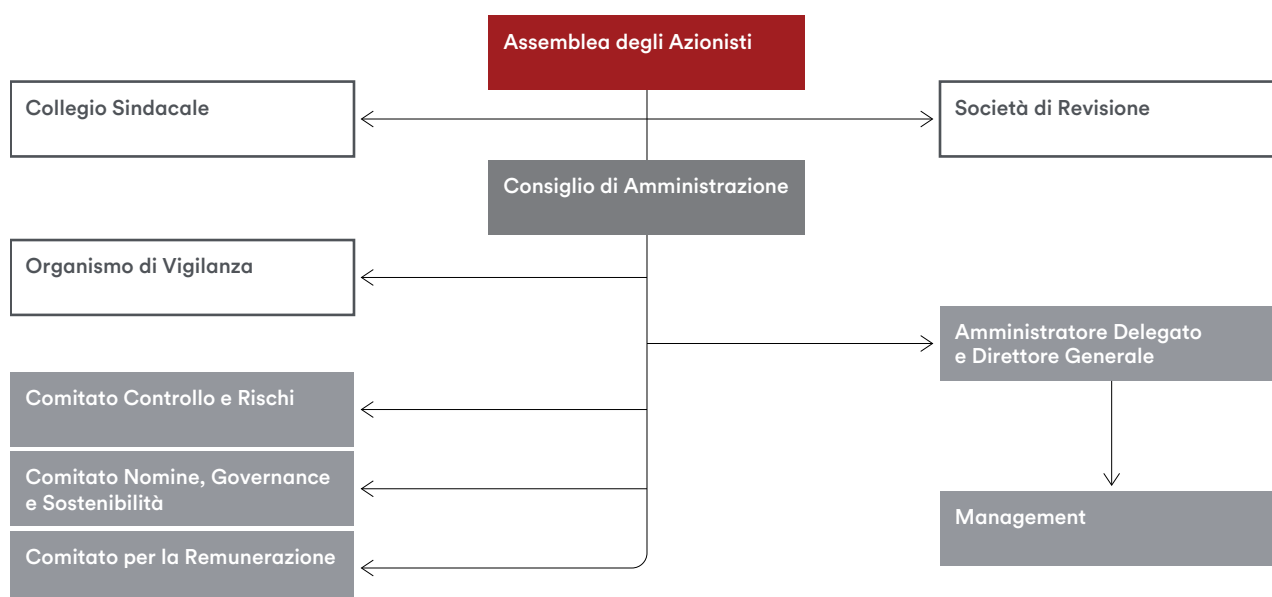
Assemblea degli Azionisti

Collegio Sindacale

Società di Revisione

Consiglio di Amministrazione

Organismo di Vigilanza

Amministratore Delegato e Direttore Generale

Comitato Controllo e Rischi

Comitato Nomine, Governance e Sostenibilità

Comitato per la Remunerazione

Management